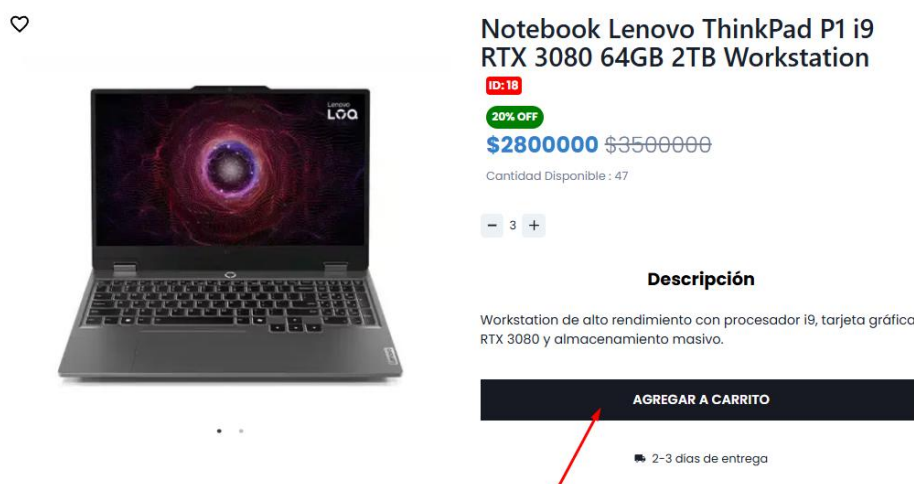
Lenovo
LOQ

Notebook Lenovo ThinkPad P1 i9 RTX 3080 64GB 2TB Workstation

ID: 18

20% OFF

$2800000 $3500000

Cantidad Disponible : 47

− 3 +

Descripción

Workstation de alto rendimiento con procesador i9, tarjeta gráfica RTX 3080 y almacenamiento masivo.

AGREGAR A CARRITO

2-3 dias de entrega